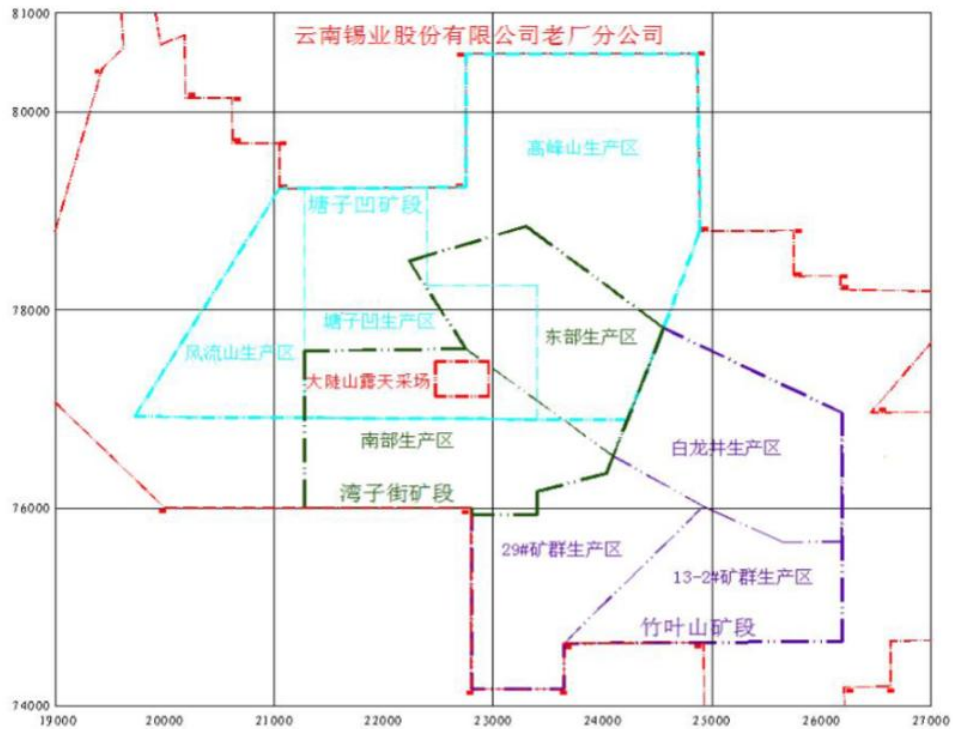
81000
80000
78000
76000
74000
19000
20000
21000
22000
23000
24000
25000
26000
27000

云南锡业股份有限公司老厂分公司

高峰山生产区

塘子凹矿段

塘子凹生产区

东部生产区

风流山生产区

大陡山露天采场

南部生产区

白龙井生产区

湾子街矿段

29#矿群生产区

13-2#矿群生产区

竹叶山矿段